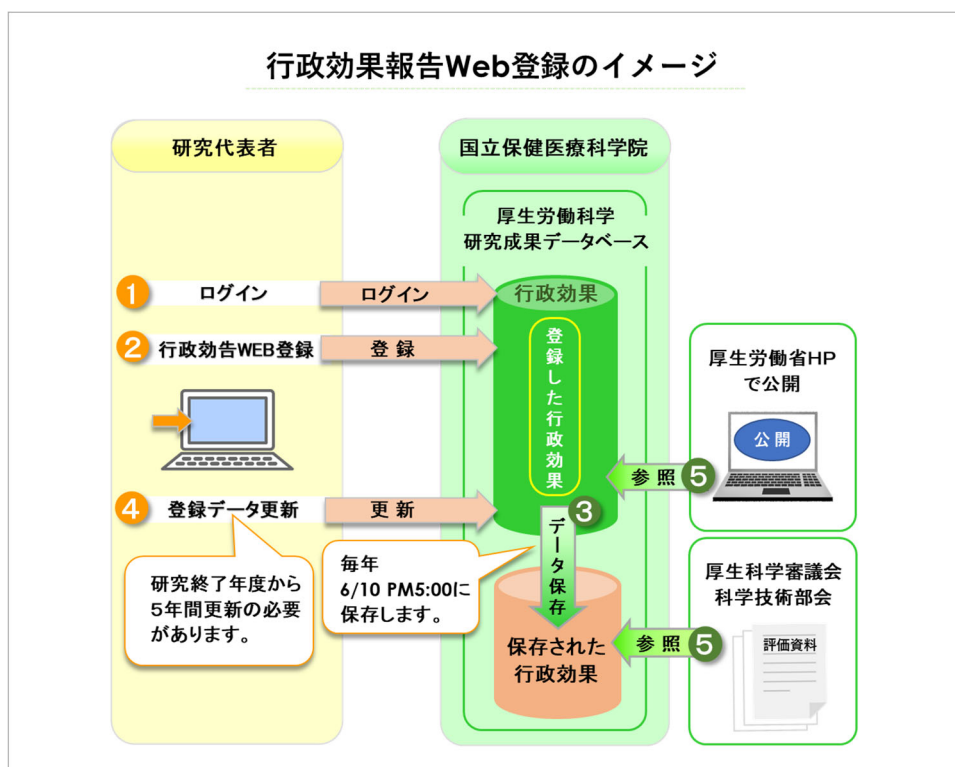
行政効果報告Web登録のイメージ

研究代表者

国立保健医療科学院

厚生労働科学
研究成果データベース

1 ログイン

ログイン

行政効果

2 行政効告WEB登録

登 録

登録した行政効果

厚生労働省HP
で公開

公 開

参 照 5

4 登録データ更新

更 新

3

データ保存

研究終了年度から
5年間更新の必要
があります。

毎年
6/10 PM5:00に
保存します。

保存された
行政効果

厚生科学審議会
科学技術部会

参 照 5

評価資料